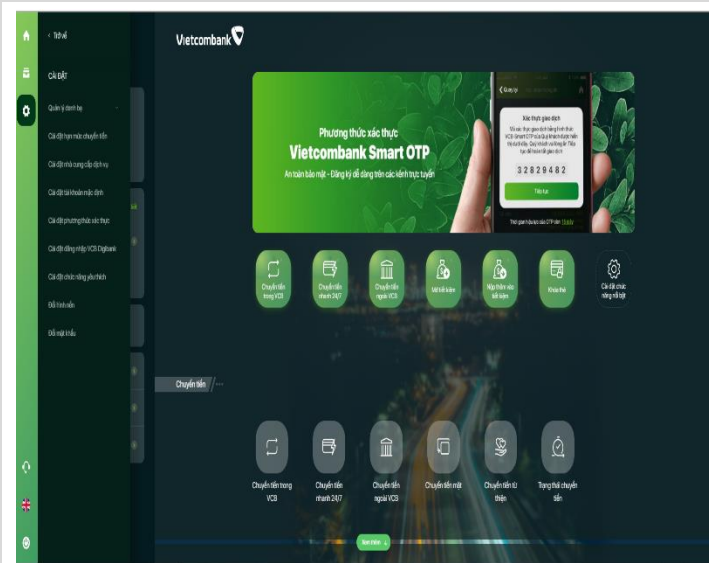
< Trở về

CÀI ĐẶT

Quản lý danh bạ

Cài đặt hạn mức chuyển tiền

Cài đặt nhà cung cấp dịch vụ

Cài đặt tài khoản mặc định

Cài đặt phương thức xác thực

Cài đặt đăng nhập VCB Digibank

Cài đặt chức năng yêu thích

Đổi hình nền

Đổi mật khẩu

Vietcombank

Phương thức xác thực
Vietcombank Smart OTP
An toàn bảo mật - Đăng ký dễ dàng trên các kênh trực tuyến

Xác thực giao dịch
32829482
Tiếp tục

Chuyển tiền trong VCB

Chuyển tiền nhanh 24/7

Chuyển tiền ngoài VCB

Mở tiết kiệm

Nộp thêm vào tiết kiệm

Khóa thẻ

Cài đặt chức năng nổi bật

Chuyển tiền

Chuyển tiền trong VCB

Chuyển tiền nhanh 24/7

Chuyển tiền ngoài VCB

Chuyển tiền mặt

Chuyển tiền từ thiện

Trạng thái chuyển tiền

Xem thêm